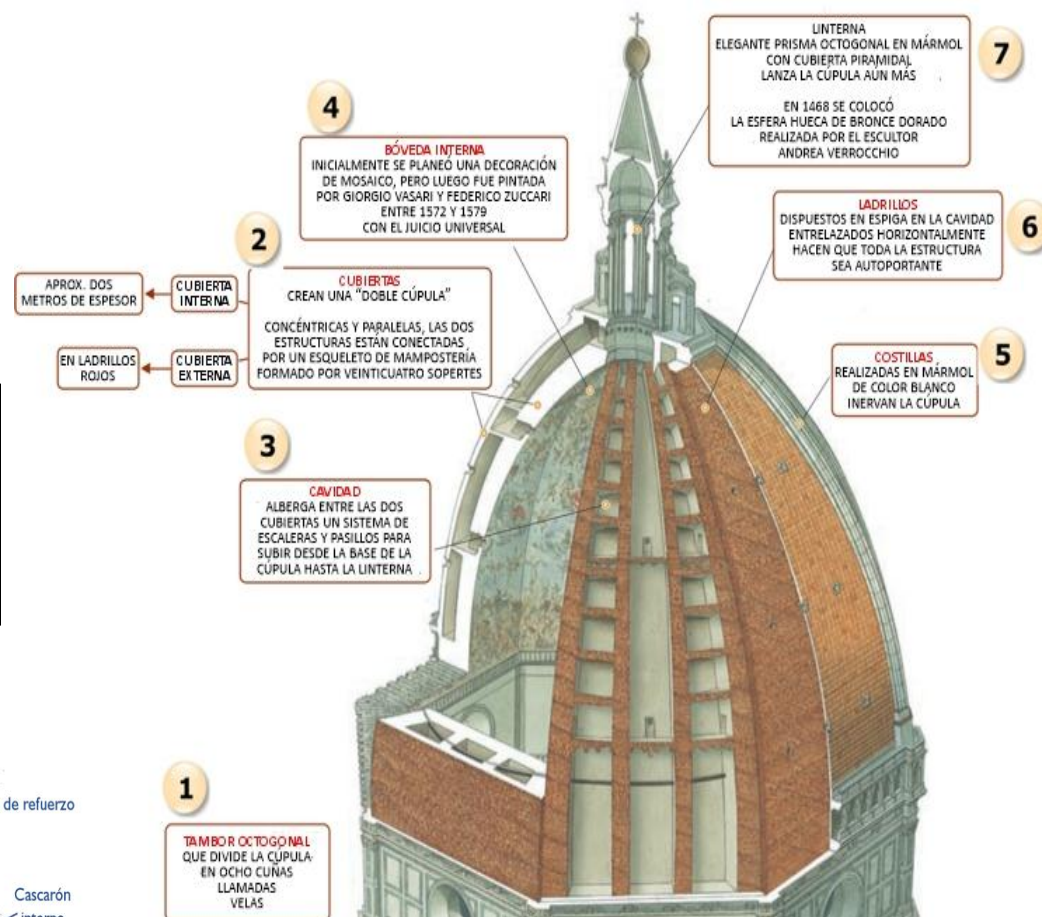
7
LINTERNA
ELEGANTE PRISMA OCTOGONAL EN MÁRMOL CON CUBIERTA PIRAMIDAL LANZA LA CÚPULA AÚN MÁS

EN 1468 SE COLOCÓ LA ESFERA HUECA DE BRONCE DORADO REALIZADA POR EL ESCULTOR ANDREA VERROCCHIO

4
BÓVEDA INTERNA
INICIALMENTE SE PLANEÓ UNA DECORACIÓN DE MOSAICO, PERO LUEGO FUE PINTADA POR GIORGIO VASARI Y FEDERICO ZUCCARI ENTRE 1572 Y 1579 CON EL JUICIO UNIVERSAL

6
LADRILLOS
DISPUESTOS EN ESPIGA EN LA CAVIDAD ENTRELAZADOS HORIZONTALMENTE HACEN QUE TODA LA ESTRUCTURA SEA AUTOPORTANTE

2
CUBIERTAS
CREAN UNA "DOBLE CÚPULA"

CONCÉNTRICAS Y PARALELAS, LAS DOS ESTRUCTURAS ESTÁN CONECTADAS POR UN ESQUELETO DE MAMPOSTERÍA FORMADO POR VEINTICUATRO SOPERTES

APROX. DOS METROS DE ESPESOR

CUBIERTA INTERNA

EN LADRILLOS ROJOS

CUBIERTA EXTERNA

5
COSTILLAS
REALIZADAS EN MÁRMOL DE COLOR BLANCO INERVAN LA CÚPULA

3
CAVIDAD
ALBERGA ENTRE LAS DOS CUBIERTAS UN SISTEMA DE ESCALERAS Y PASILLOS PARA SUBIR DESDE LA BASE DE LA CÚPULA HASTA LA LINTERNA

de refuerzo

1
TAMBOR OCTOGONAL
QUE DIVIDE LA CÚPULA EN OCHO CUÑAS LLAMADAS VELAS

Cascarón
interno